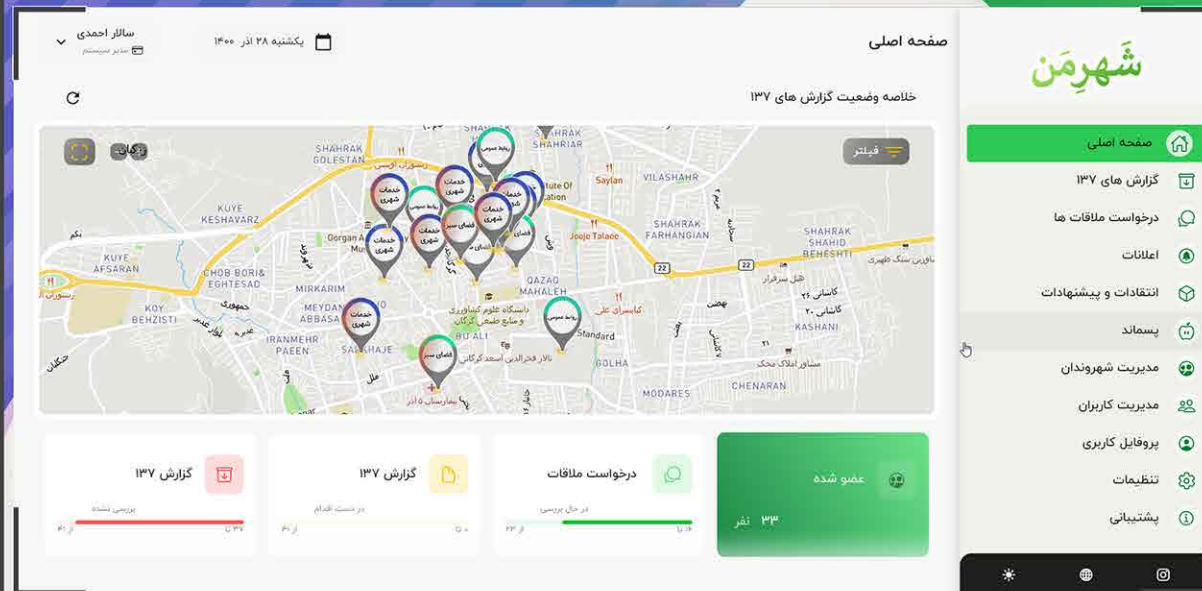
شَهرِمَن

صفحه اصلی
گزارش های ۱۳۷
درخواست ملاقات ها
اعلانات
انتقادات و پیشنهادات
پسماند
مدیریت شهروندان
مدیریت کاربران
پروفایل کاربری
تنظیمات
پشتیبانی

صفحه اصلی

یکشنبه ۲۸ آذر ۱۴۰۰

سالار احمدی
مدیر سیستم

خلاصه وضعیت گزارش های ۱۳۷

فیلتر

SHAHRAK GOLESTAN
SHAHRAK
VILASHAHR
Saylan
KUYE KESHAVARZ
SHAHRAK FARHANGIAN
SHAHRAK SHAHID BEHESHTI
KUYE AFSARAN
CHOB BORI& EGHTESAD
Jooje Talaee
QAZAQ MAHALEH
KOY BEHZISTI
MIRKARIM
MEYDAN ABBASAB
IRANMEHR PAEEN
SARSHAJE
BU ALI
Standard
GOLHA
KASHANI
CHENARAN
MODARES
Gorgan A Mu

خدمات شهری
خدمات شهری
خدمات شهری
خدمات شهری
خدمات شهری
خدمات شهری
فضای سبز
فضای سبز
فضای سبز
محیط زیست
محیط زیست
محیط زیست

عضو شده
۳۳ نفر

درخواست ملاقات
در حال بررسی

گزارش ۱۳۷
در دست اقدام

گزارش ۱۳۷
بررسی نشده